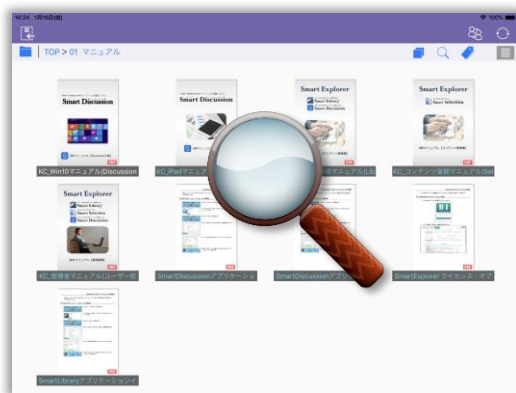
16:24 1月18日(金)

100%

TOP > 01 マニュアル

Smart Discussion

KC_Win10マニュアル(Discussion

Smart Discussion

KC_iPadマニュア

Smart Explorer

Smart Library

Smart Selection

Smart Discussion

マニュアル(Lib

Smart Explorer

Smart Selection

KC_コンテンツ登録マニュアル(Sel

Smart Explorer

Smart Library

Smart Selection

Smart Discussion

KC_管理者マニュアル(ユーザー即

SmartDiscussionアプリケーショ

SmartDiscussionアプリ

SmartExplorer ライセンス・オプ

SmartLibraryアプリケーションイ